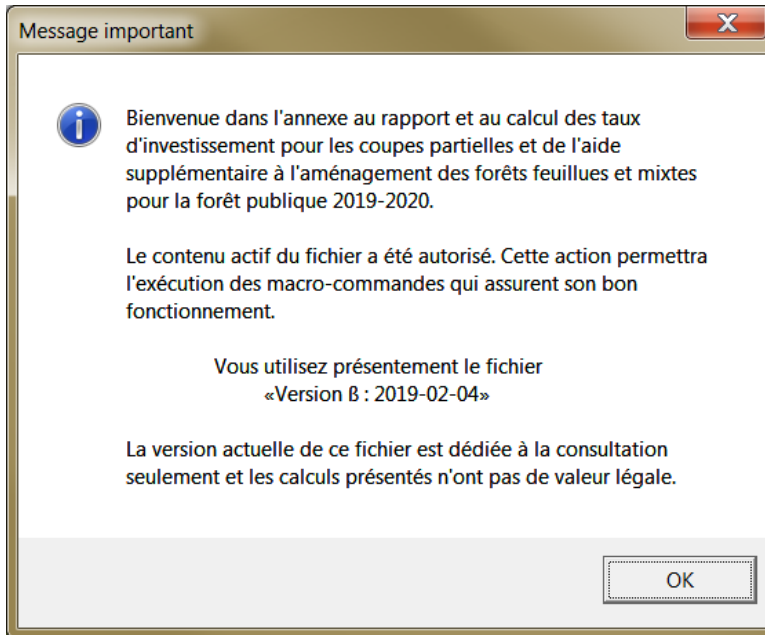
Message important

Bienvenue dans l'annexe au rapport et au calcul des taux d'investissement pour les coupes partielles et de l'aide supplémentaire à l'aménagement des forêts feuillues et mixtes pour la forêt publique 2019-2020.

Le contenu actif du fichier a été autorisé. Cette action permettra l'exécution des macro-commandes qui assurent son bon fonctionnement.

Vous utilisez présentement le fichier «Version ß : 2019-02-04»

La version actuelle de ce fichier est dédiée à la consultation seulement et les calculs présentés n'ont pas de valeur légale.

OK